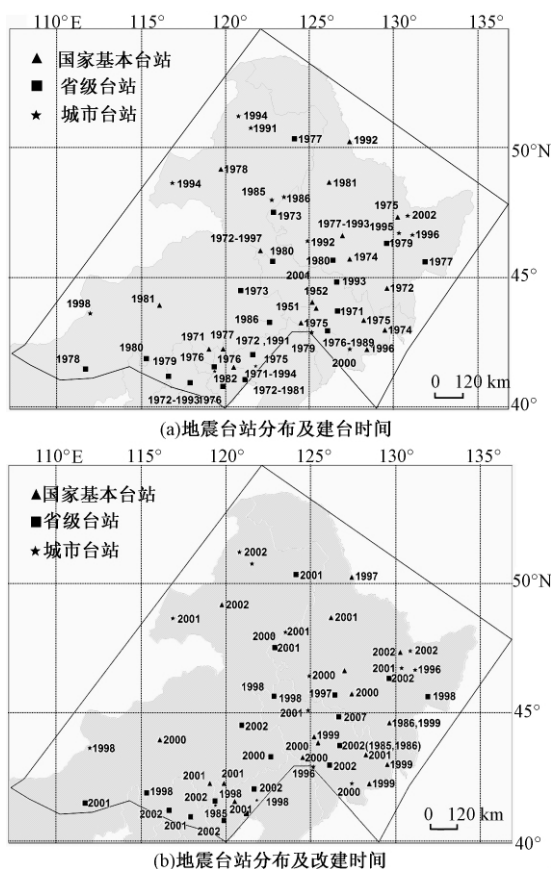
110°E 115° 120° 125° 130° 135°

▲ 国家基本台站
■ 省级台站
★ 城市台站

1994
1991
1977
1992
50°N
1978
1994
1981
1985
1986
1973
1975
2002
1977-1993
1995
1996
1972-1997
1992
1979
1980
2004
1980
1974
1977
45°
1998
1981
1973
1952
1993
1972
1951
1971
1986
1975
1975
1974
1971
1977
1972
1991
1976-1989
1980
1979
1976
1976
1979
1996
1978
1975
2000
1982
1971-1994
0 120 km
1972-1993
1976
1972-1981
40°
(a)地震台站分布及建台时间

110°E 115° 120° 125° 130° 135°

▲国家基本台站
■省级台站
★城市台站

2002
2001
1997
50°N
2001
2002
2001
2001
2000
2001
2001
2002
2002
2001
2001
1996
2000
2002
1998
1998
1997
2000
1998
2001
2007
45°
2002
1986,1999
1998
2000
1999
2000
2000
2002(1985,1986)
2001
2000
2002
1999
2001
1996
2001
1998
2002
2001
1999
2001
1998
2000
1985
1998
2002
2001
2002
0 120 km
2001
2002
40°
(b)地震台站分布及改建时间